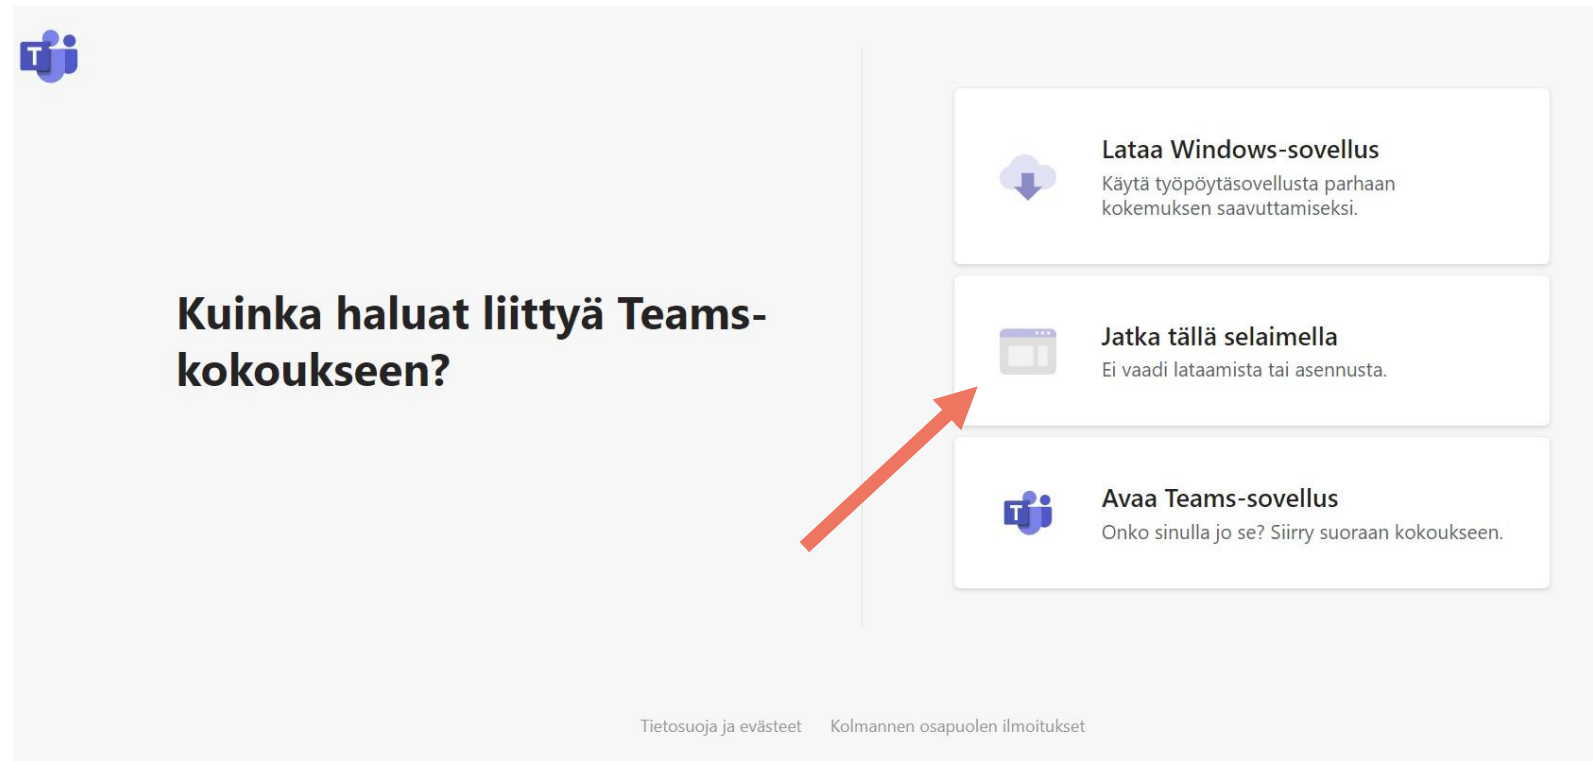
T

Kuinka haluat liittyä Teams-kokoukseen?

Lataa Windows-sovellus
Käytä työpöytäsovellusta parhaan kokemuksen saavuttamiseksi.

Jatka tällä selaimella
Ei vaadi lataamista tai asennusta.

T

Avaa Teams-sovellus
Onko sinulla jo se? Siirry suoraan kokoukseen.

Tietosuoja ja evästeet Kolmannen osapuolen ilmoitukset